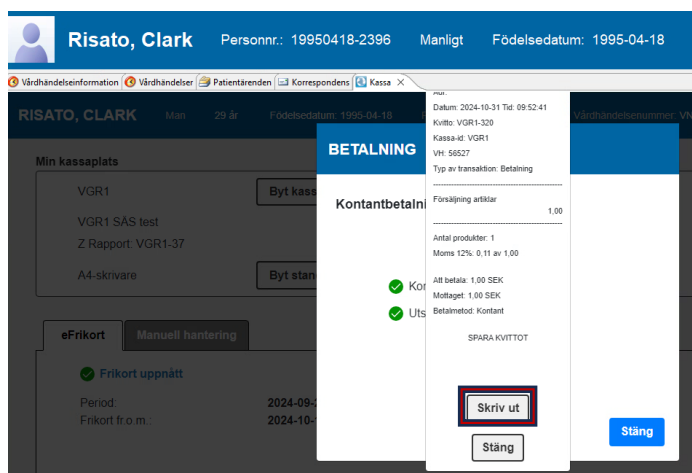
Risato, Clark Personnr.: 19950418-2396 Manligt Födelsedatum: 1995-04-18

Vårdhändelseinformation | Vårdhändelser | Patientärenden | Korrespondens | Kassa

RISATO, CLARK Man 29 år Födelsedatum: 1995-04 Vårdhändelsenummer: VN

Min kassaplats

VGR1 Byt kass

VGR1 SÄS test

Z Rapport: VGR1-37

A4-skrivare Byt stan

eFrikort Manuell hantering

Frikort uppnått

Period: 2024-09-

Frikort fr.o.m.: 2024-10-

BETALNING

Kontantbetalni

Kon

Uts

Stäng

Adr.

Datum: 2024-10-31 Tid: 09:52:41

Kvitto: VGR1-320

Kassa-id: VGR1

VH: 56527

Typ av transaktion: Betalning

Försäljning artiklar

1,00

Antal produkter: 1

Moms 12%: 0,11 av 1,00

Att betala: 1,00 SEK

Mottaget: 1,00 SEK

Betalmetod: Kontant

SPARA KVITTOT

Skriv ut

Stäng